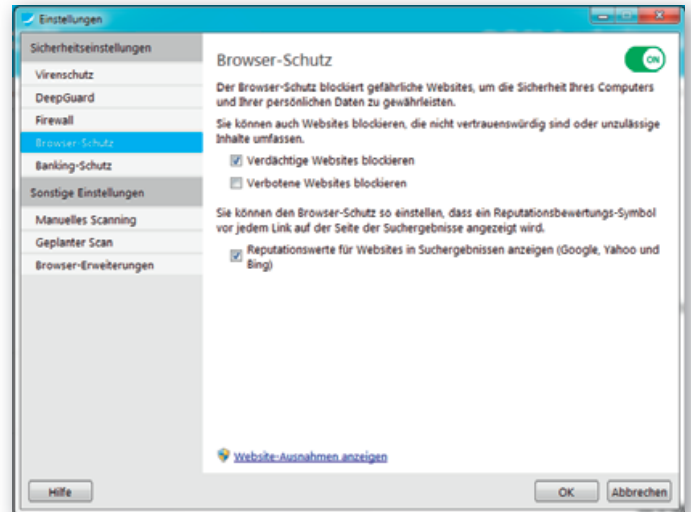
Einstellungen

Sicherheitseinstellungen
Virenschutz
DeepGuard
Firewall
Browser-Schutz
Banking-Schutz
Sonstige Einstellungen
Manuelles Scanning
Geplanter Scan
Browser-Erweiterungen

Browser-Schutz

ON

Der Browser-Schutz blockiert gefährliche Websites, um die Sicherheit Ihres Computers und Ihrer persönlichen Daten zu gewährleisten.

Sie können auch Websites blockieren, die nicht vertrauenswürdig sind oder unzulässige Inhalte umfassen.

Verdächtige Websites blockieren

Verbotene Websites blockieren

Sie können den Browser-Schutz so einstellen, dass ein Reputationsbewertungs-Symbol vor jedem Link auf der Seite der Suchergebnisse angezeigt wird.

Reputationswerte für Websites in Suchergebnissen anzeigen (Google, Yahoo und Bing)

Website-Ausnahmen anzeigen

Hilfe

OK

Abbrechen